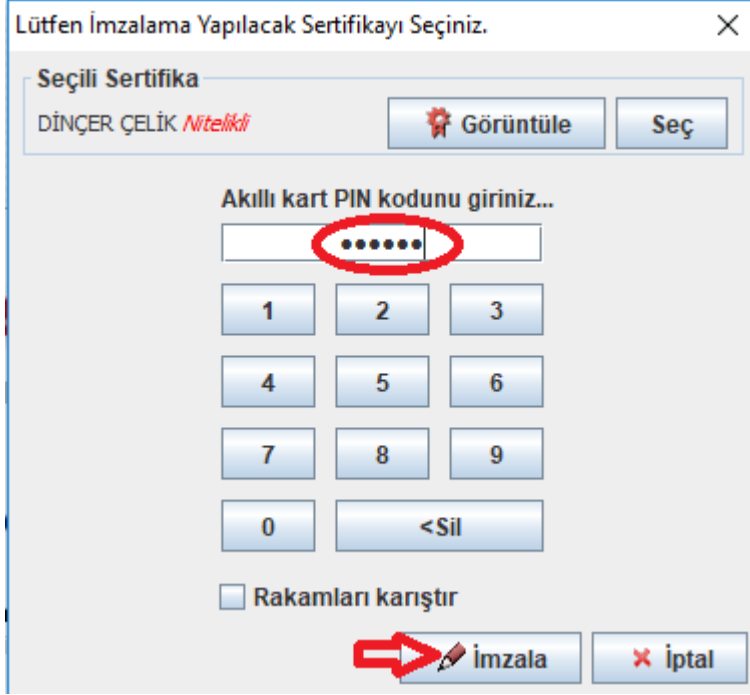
Lütfen İmzalama Yapılacak Sertifikayı Seçiniz.

×

Seçili Sertifika

DİNÇER ÇELİK Nitelikli

Görüntüle

Seç

Akıllı kart PIN kodunu giriniz...

••••••

1 2 3

4 5 6

7 8 9

0 <Sil

Rakamları karıştır

İmzala

İptal